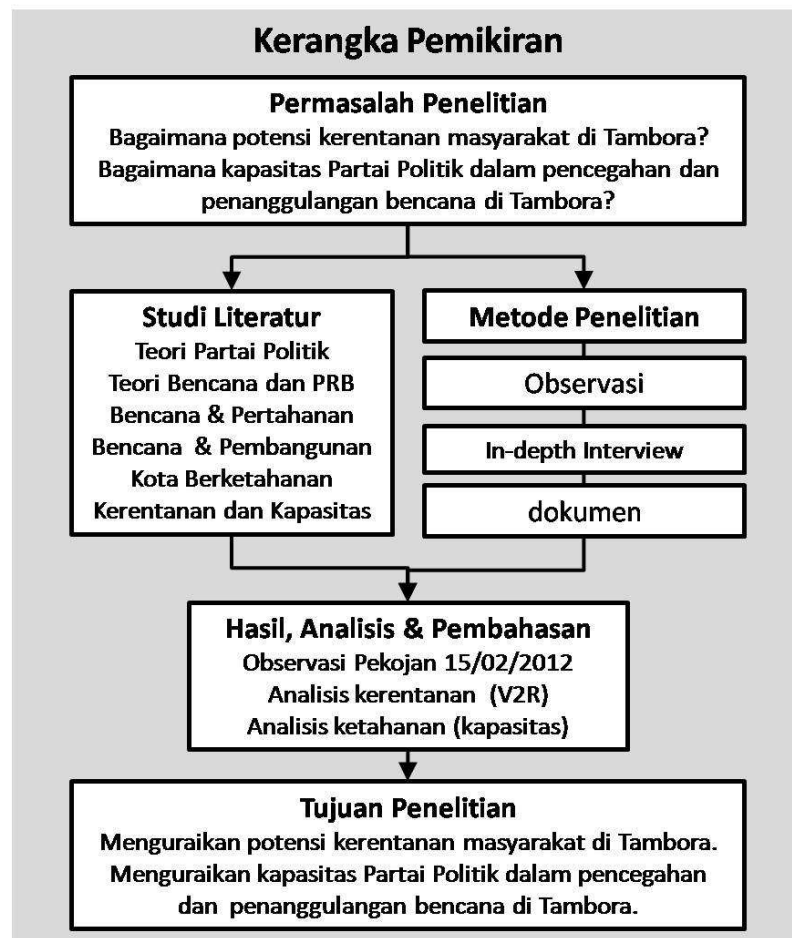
Kerangka Pemikiran

Permasalah Penelitian
Bagaimana potensi kerentanan masyarakat di Tambora?
Bagaimana kapasitas Partai Politik dalam pencegahan dan penanggulangan bencana di Tambora?

Studi Literatur
Teori Partai Politik
Teori Bencana dan PRB
Bencana & Pertahanan
Bencana & Pembangunan
Kota Berketahanan
Kerentanan dan Kapasitas

Metode Penelitian
Observasi
In-depth Interview
dokumen

Hasil, Analisis & Pembahasan
Observasi Pekojan 15/02/2012
Analisis kerentanan (V2R)
Analisis ketahanan (kapasitas)

Tujuan Penelitian
Menguraikan potensi kerentanan masyarakat di Tambora.
Menguraikan kapasitas Partai Politik dalam pencegahan dan penanggulangan bencana di Tambora.